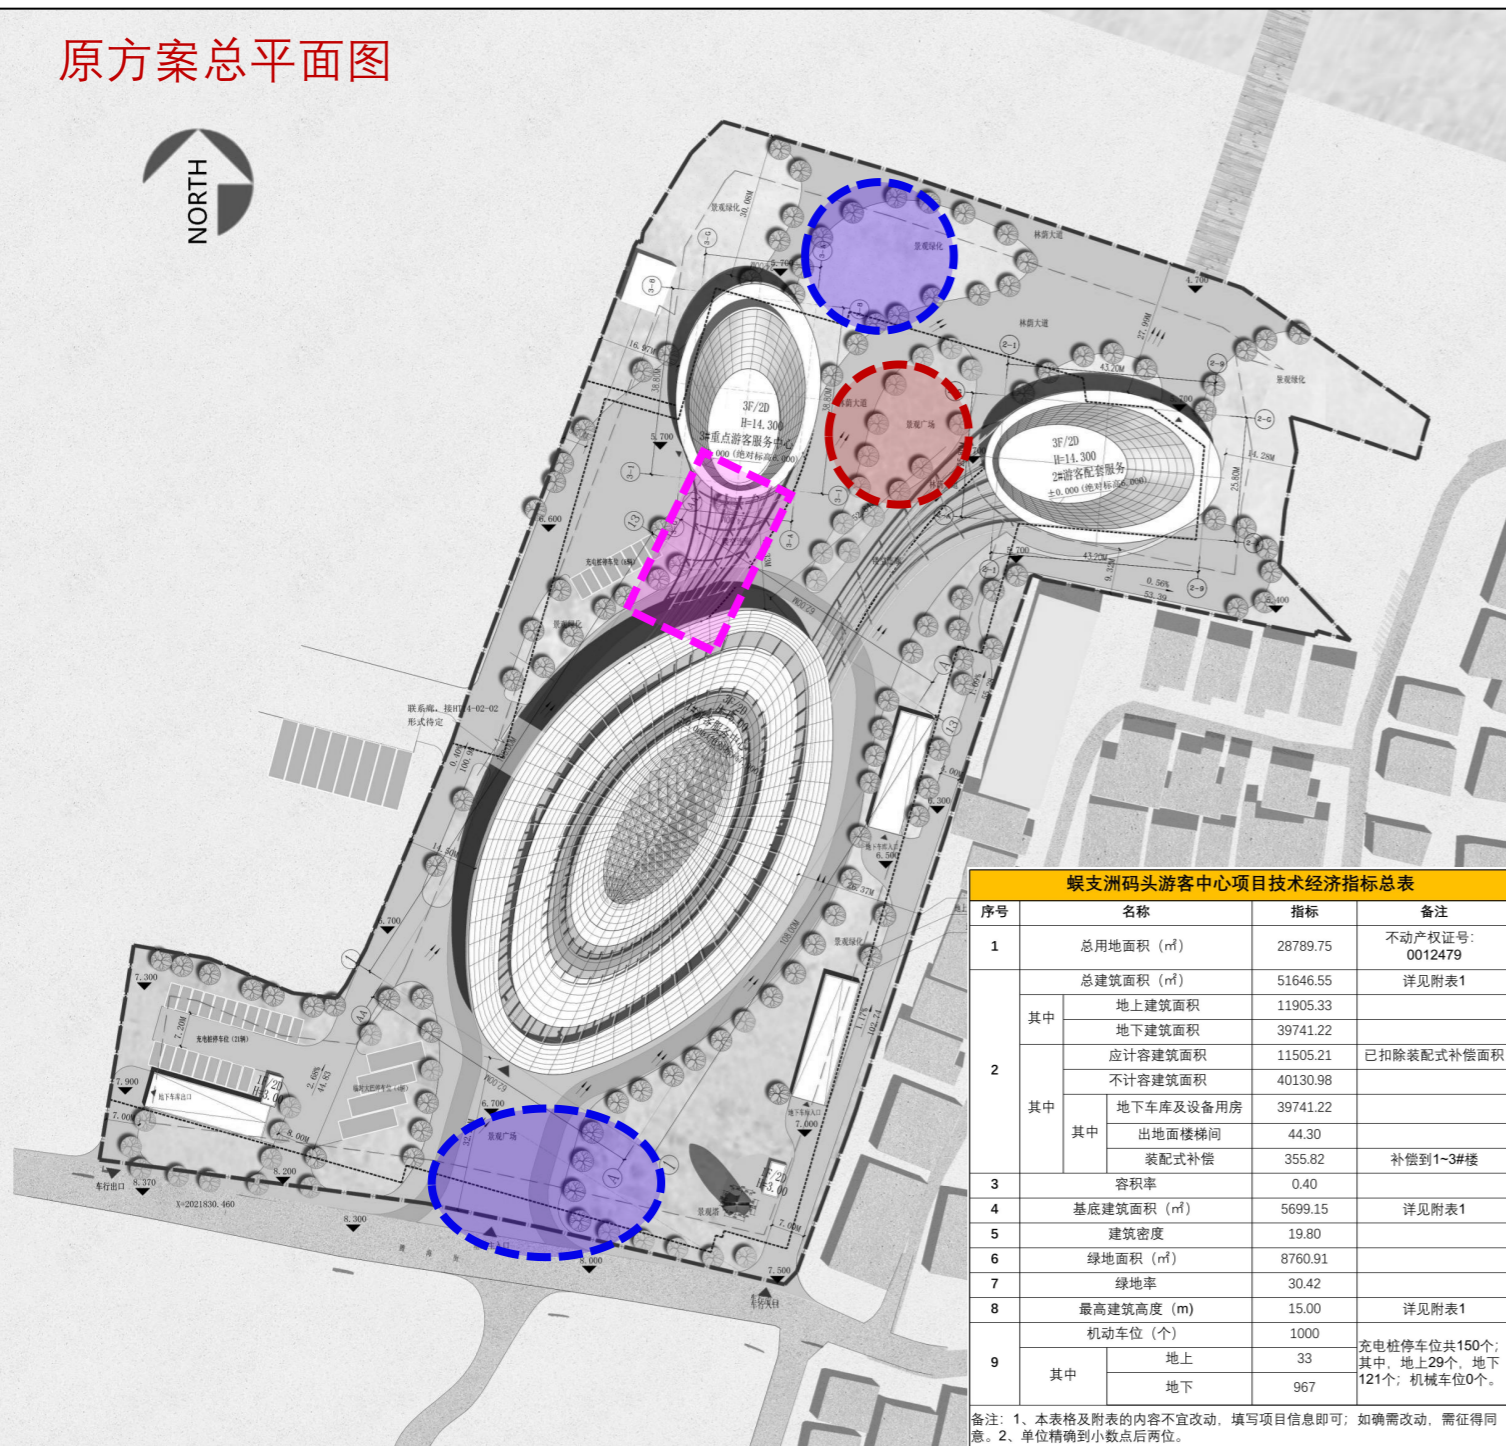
原方案总平面图

NORTH

3F/2D
H=14.300
3#重点游客服务中心

3F/2D
H=14.300
2#游客配套服务

蜈支洲码头游客中心项目技术经济指标总表

| 序号 | 名称 | | | 指标 | 备注 |
|---|---|---|---|---|---|
| 1 | 总用地面积（㎡） | | | 28789.75 | 不动产权证号：0012479 |
| 2 | 总建筑面积（㎡） | | | 51646.55 | 详见附表1 |
| | 其中 | 地上建筑面积 | | 11905.33 | |
| | | 地下建筑面积 | | 39741.22 | |
| | 其中 | 应计容建筑面积 | | 11505.21 | 已扣除装配式补偿面积 |
| | | 不计容建筑面积 | | 40130.98 | |
| | | 其中 | 地下车库及设备用房 | 39741.22 | |
| | | | 出地面楼梯间 | 44.30 | |
| | | | 装配式补偿 | 355.82 | 补偿到1~3#楼 |
| 3 | 容积率 | | | 0.40 | |
| 4 | 基底建筑面积（㎡） | | | 5699.15 | 详见附表1 |
| 5 | 建筑密度 | | | 19.80 | |
| 6 | 绿地面积（㎡） | | | 8760.91 | |
| 7 | 绿地率 | | | 30.42 | |
| 8 | 最高建筑高度（m） | | | 15.00 | 详见附表1 |
| 9 | 机动车位（个） | | | 1000 | 充电桩停车位共150个；其中，地上29个，地下121个；机械车位0个。 |
| | 其中 | 地上 | | 33 | |
| | | 地下 | | 967 | |

备注：1、本表格及附表的内容不宜改动，填写项目信息即可；如确需改动，需征得同意。2、单位精确到小数点后两位。